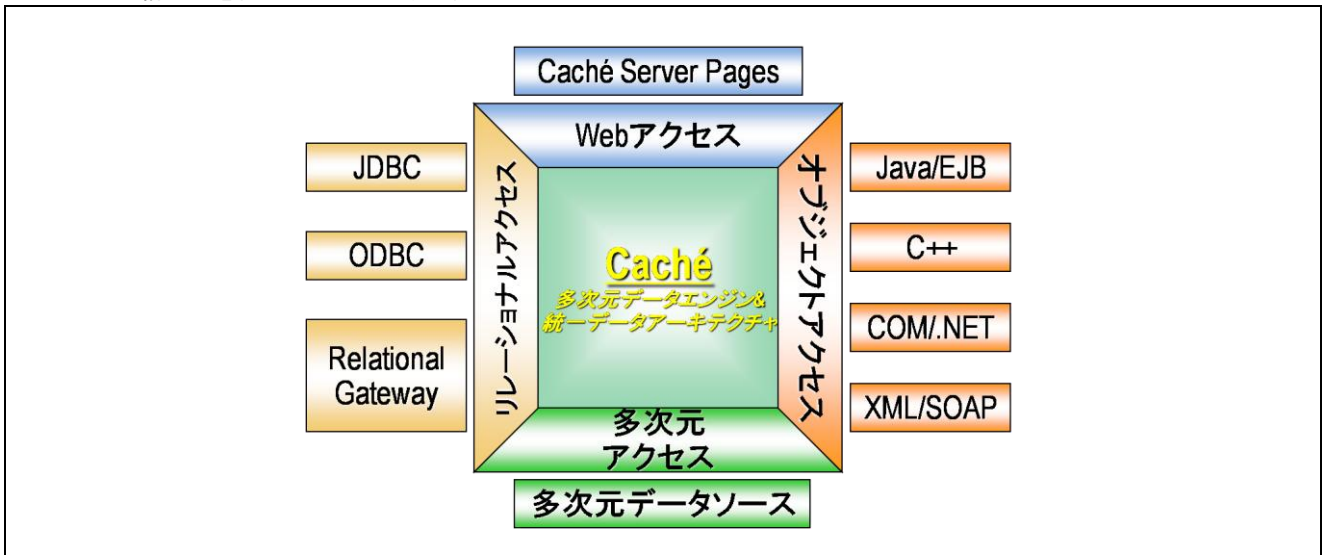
Caché Server Pages

Webアクセス

JDBC

ODBC

Relational Gateway

リレーショナルアクセス

Caché
多次元データエンジン&
統一データアーキテクチャ

オブジェクトアクセス

Java/EJB

C++

COM/.NET

XML/SOAP

多次元
アクセス

多次元データソース